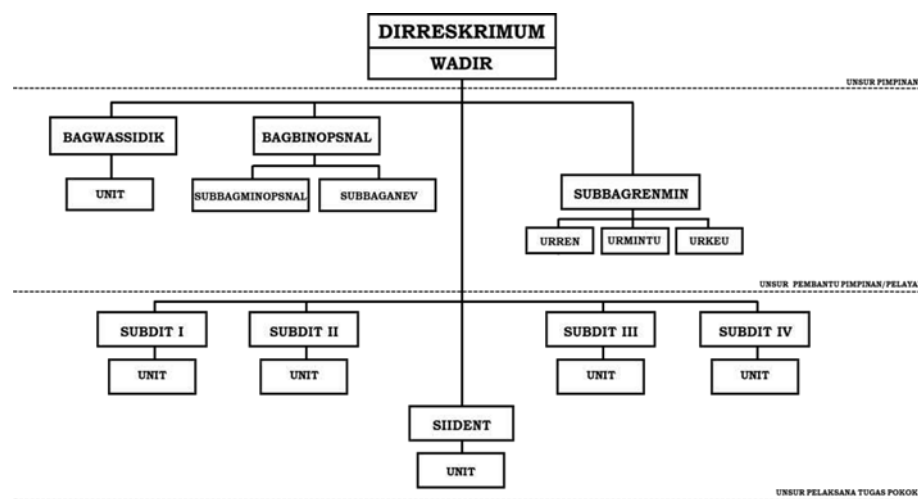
DIRRESKRIMUM
WADIR

UNSUR PIMPINAN

BAGWASSIDIK
UNIT

BAGBINOPSNAL
SUBBAGMINOPSNAL
SUBBAGANEV

SUBBAGRENMIN
URREN
URMINTU
URKEU

UNSUR PEMBANTU PIMPINAN/PELAYA

SUBDIT I
UNIT

SUBDIT II
UNIT

SUBDIT III
UNIT

SUBDIT IV
UNIT

SIIDENT
UNIT

UNSUR PELAKSANA TUGAS POKOK